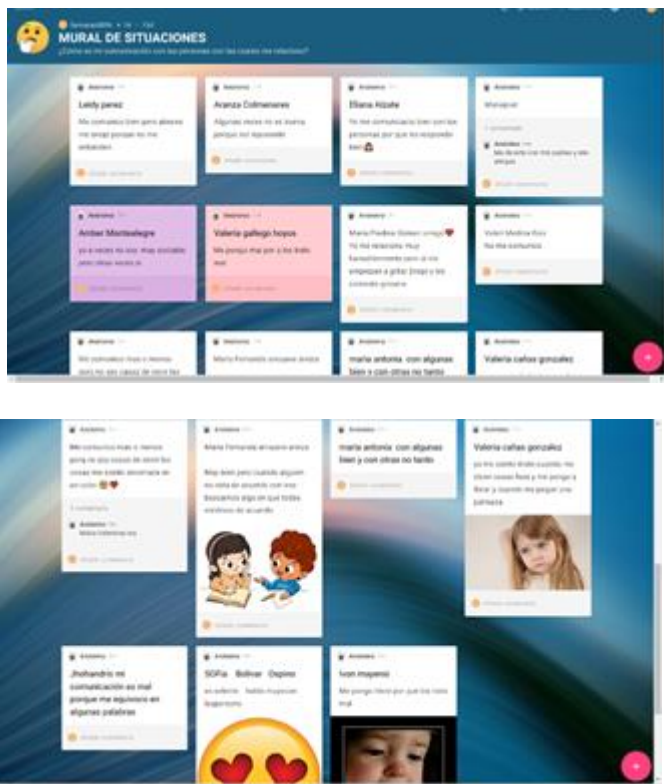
MURAL DE SITUACIONES

¿Cómo es mi comunicación con las personas con las cuales me relaciono?

Anónimo

Leidy perez

Me comunico bien pero algunas me tenan porque no me entienden

Añadir comentario

Anónimo

Aranza Colmenares

Algunas veces no es buena porque no escuchan

Añadir comentario

Anónimo

Eliana Alzate

Yo me comunico bien con las personas por que les respondo bien

Añadir comentario

Anónimo

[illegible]

1 comentario

Anónimo

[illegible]

Añadir comentario

Anónimo

Amber Montealegre

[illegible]

Añadir comentario

Anónimo

Valeria gallego hoyos

Me pongo mal por a los trato mal

Añadir comentario

Anónimo

Maria Paulina Gomez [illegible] Yo me relaciono muy fantasticamente con ti mi empiezan a gritar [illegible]

Añadir comentario

Anónimo

Volert Medina Ruiz

No me comunico

Añadir comentario

Anónimo

Me comunico mas o menos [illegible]

Anónimo

Maria Fernanda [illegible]

Anónimo

maria antonia con algunas bien y con otras no tanto

Añadir comentario

Anónimo

Valeria cañas gonzalez

Anónimo

Me comunico mas o menos porq no doy cosas de decir las cosas me están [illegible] en un color

1 comentario

Anónimo

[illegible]

Añadir comentario

Anónimo

Maria Fernanda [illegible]

Muy bien pero cuando alguien no esta de acuerdo con eso buscamos algo en que todas estemos de acuerdo

Añadir comentario

Anónimo

maria antonia con algunas bien y con otras no tanto

Añadir comentario

Anónimo

Valeria cañas gonzalez

yo me siento triste cuando me dicen cosas feas y me pongo a llorar y cuando me pegan una palmada

Añadir comentario

Anónimo

Jhohandris mi comunicación es mal porque me equivoco en algunas palabras

Añadir comentario

Anónimo

SOFia Bolivar Ospino

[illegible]

Anónimo

Ivan mayensi

Me pongo triste por que los trato mal